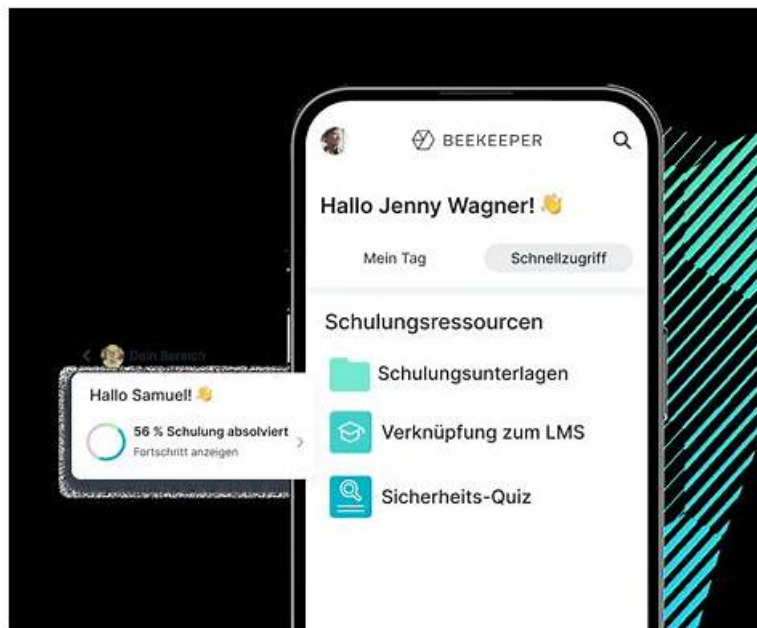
BEEKEEPER

Hallo Jenny Wagner! 👋

Mein Tag

Schnellzugriff

Schulungsressourcen

Schulungsunterlagen

Verknüpfung zum LMS

Sicherheits-Quiz

Dein Bereich

Hallo Samuel! 👋

56 % Schulung absolviert

Fortschritt anzeigen